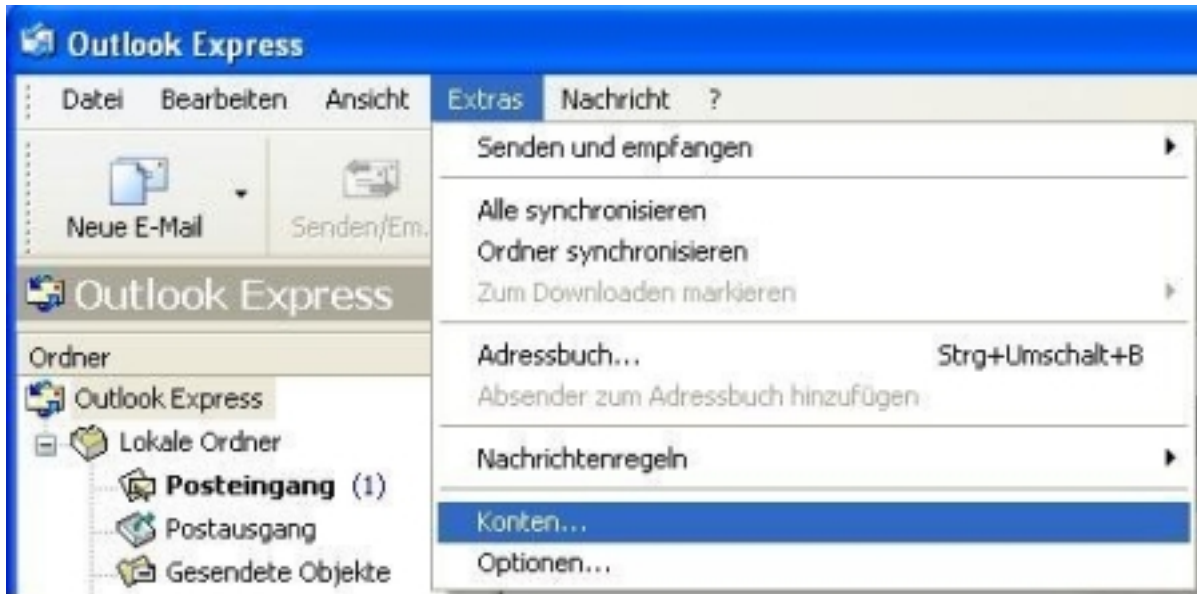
Outlook Express

Datei Bearbeiten Ansicht Extras Nachricht ?

Neue E-Mail

Senden/Em.

Outlook Express

Ordner

Outlook Express

Lokale Ordner

Posteingang (1)

Postausgang

Gesendete Objekte

Senden und empfangen

Alle synchronisieren

Ordner synchronisieren

Zum Downloaden markieren

Adressbuch... Strg+Umschalt+B

Absender zum Adressbuch hinzufügen

Nachrichtenregeln

Konten...

Optionen...